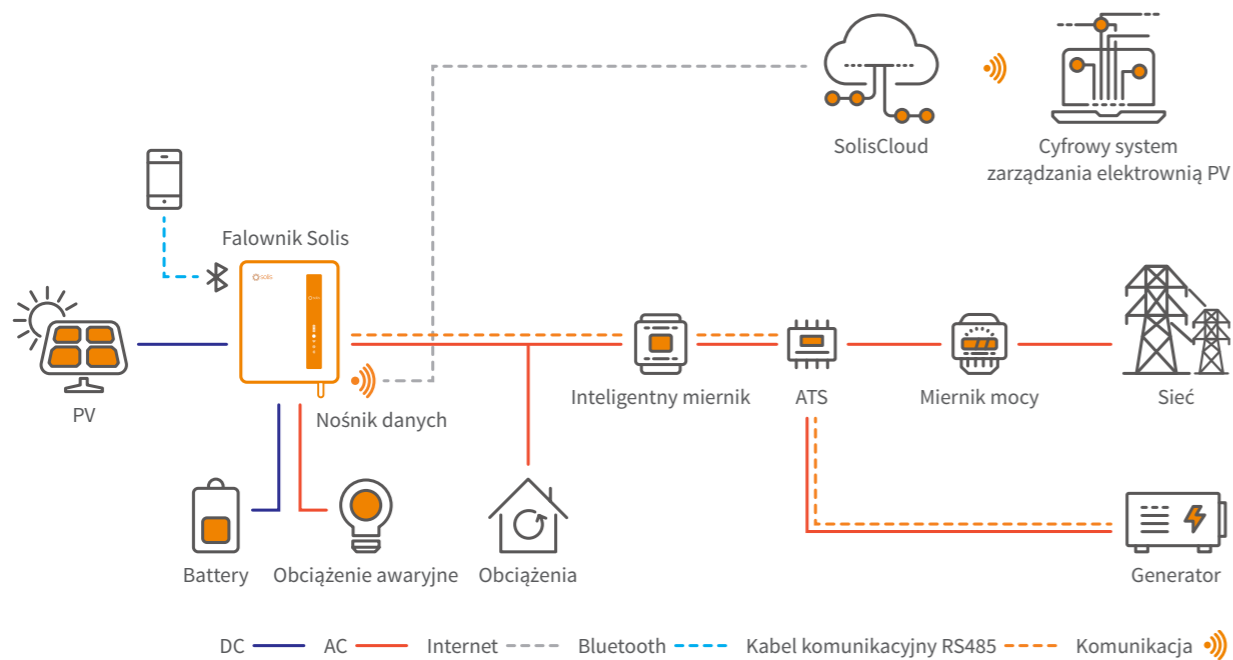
SolisCloud

Cyfrowy system zarządzania elektrownią PV

Falownik Solis

solis

PV

Nośnik danych

Inteligentny miernik

ATS

Miernik mocy

Sieć

Battery

Obciążenie awaryjne

Obciążenia

Generator

DC AC Internet Bluetooth Kabel komunikacyjny RS485 Komunikacja